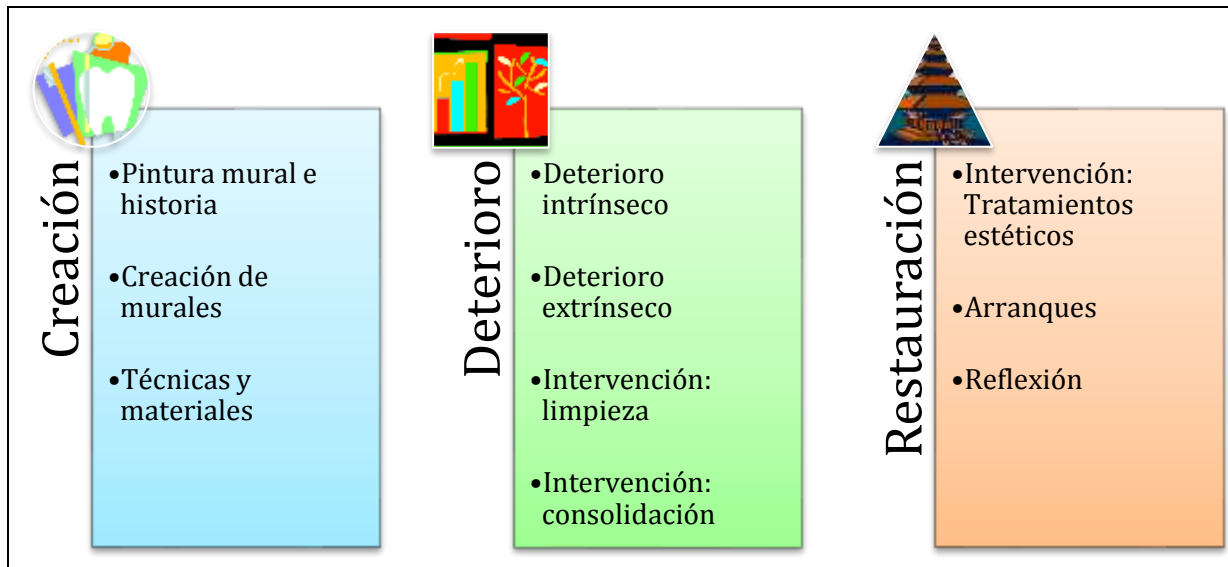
Creación

•Pintura mural e historia

•Creación de murales

•Técnicas y materiales

Deterioro

•Deterioro intrínseco

•Deterioro extrínseco

•Intervención: limpieza

•Intervención: consolidación

Restauración

•Intervención: Tratamientos estéticos

•Arranques

•Reflexión